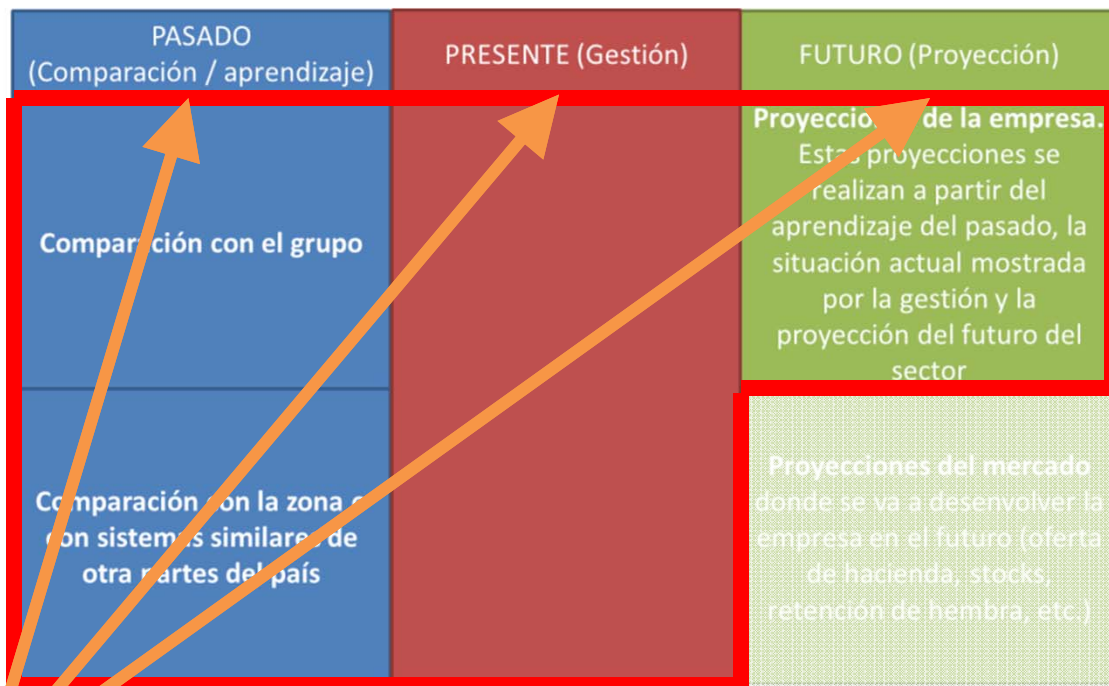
| PASADO (Comparación / aprendizaje) | PRESENTE (Gestión) | FUTURO (Proyección) |
|---|---|---|
| Compara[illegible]ción con el grupo | | Proyecci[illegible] de la empresa. Est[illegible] proyecciones se realizan a partir del aprendizaje del pasado, la situación actual mostrada por la gestión y la proyección del futuro del sector |
| Comparación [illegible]on la zona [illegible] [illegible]on sistem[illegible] similare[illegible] de otra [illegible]artes del país | | Proyecciones del mercado donde se va a desenvolver la empresa en el futuro (oferta de hacienda, stocks, retención de hembra, etc.) |